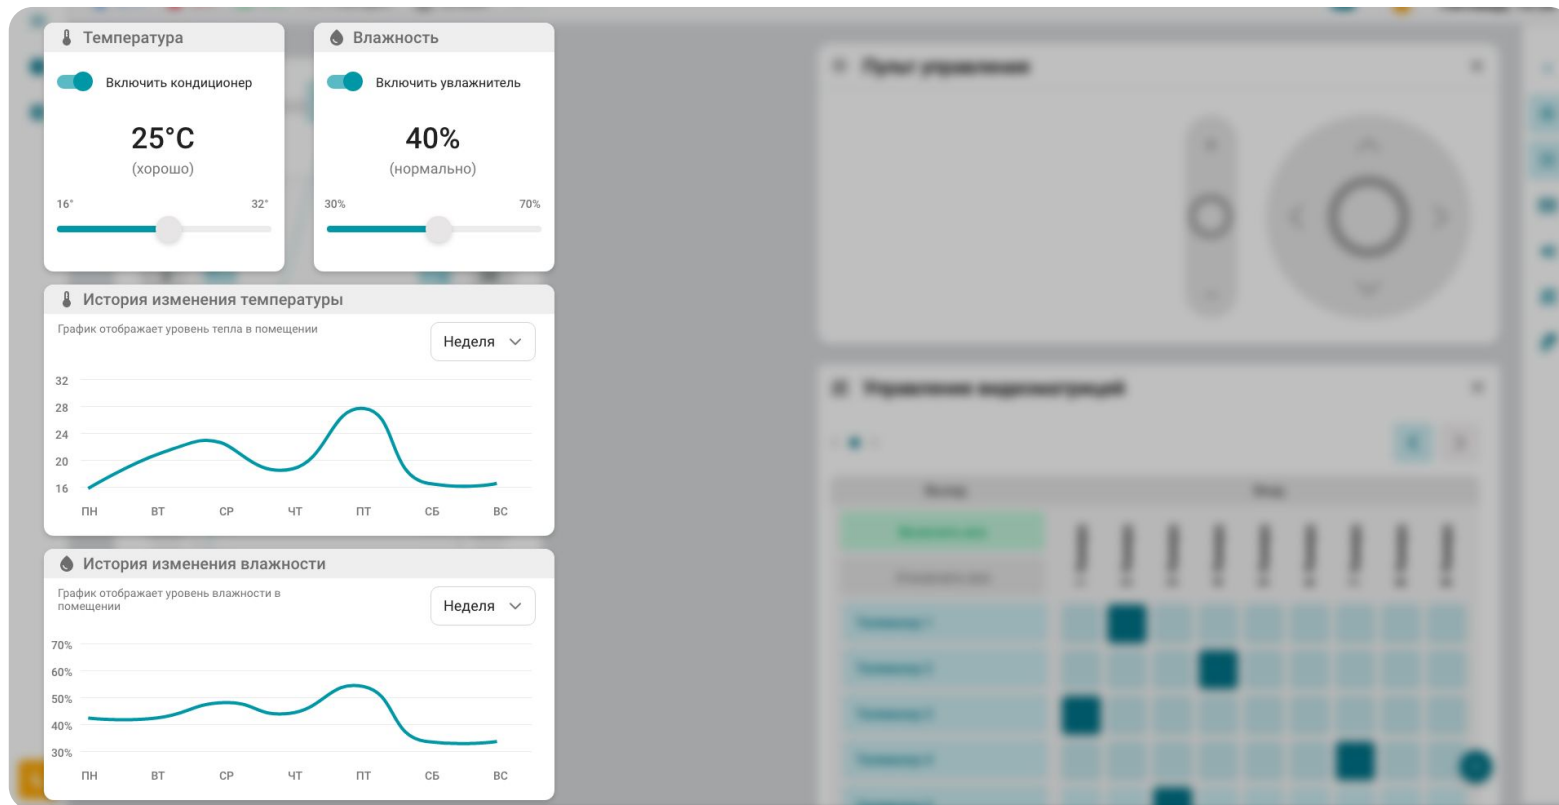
Температура

Включить кондиционер

25°C
(хорошо)

16°
32°

Влажность

Включить увлажнитель

40%
(нормально)

30%
70%

История изменения температуры

График отображает уровень тепла в помещении

Неделя

32
28
24
20
16

ПН ВТ СР ЧТ ПТ СБ ВС

История изменения влажности

График отображает уровень влажности в помещении

Неделя

70%
60%
50%
40%
30%

ПН ВТ СР ЧТ ПТ СБ ВС

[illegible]

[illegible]